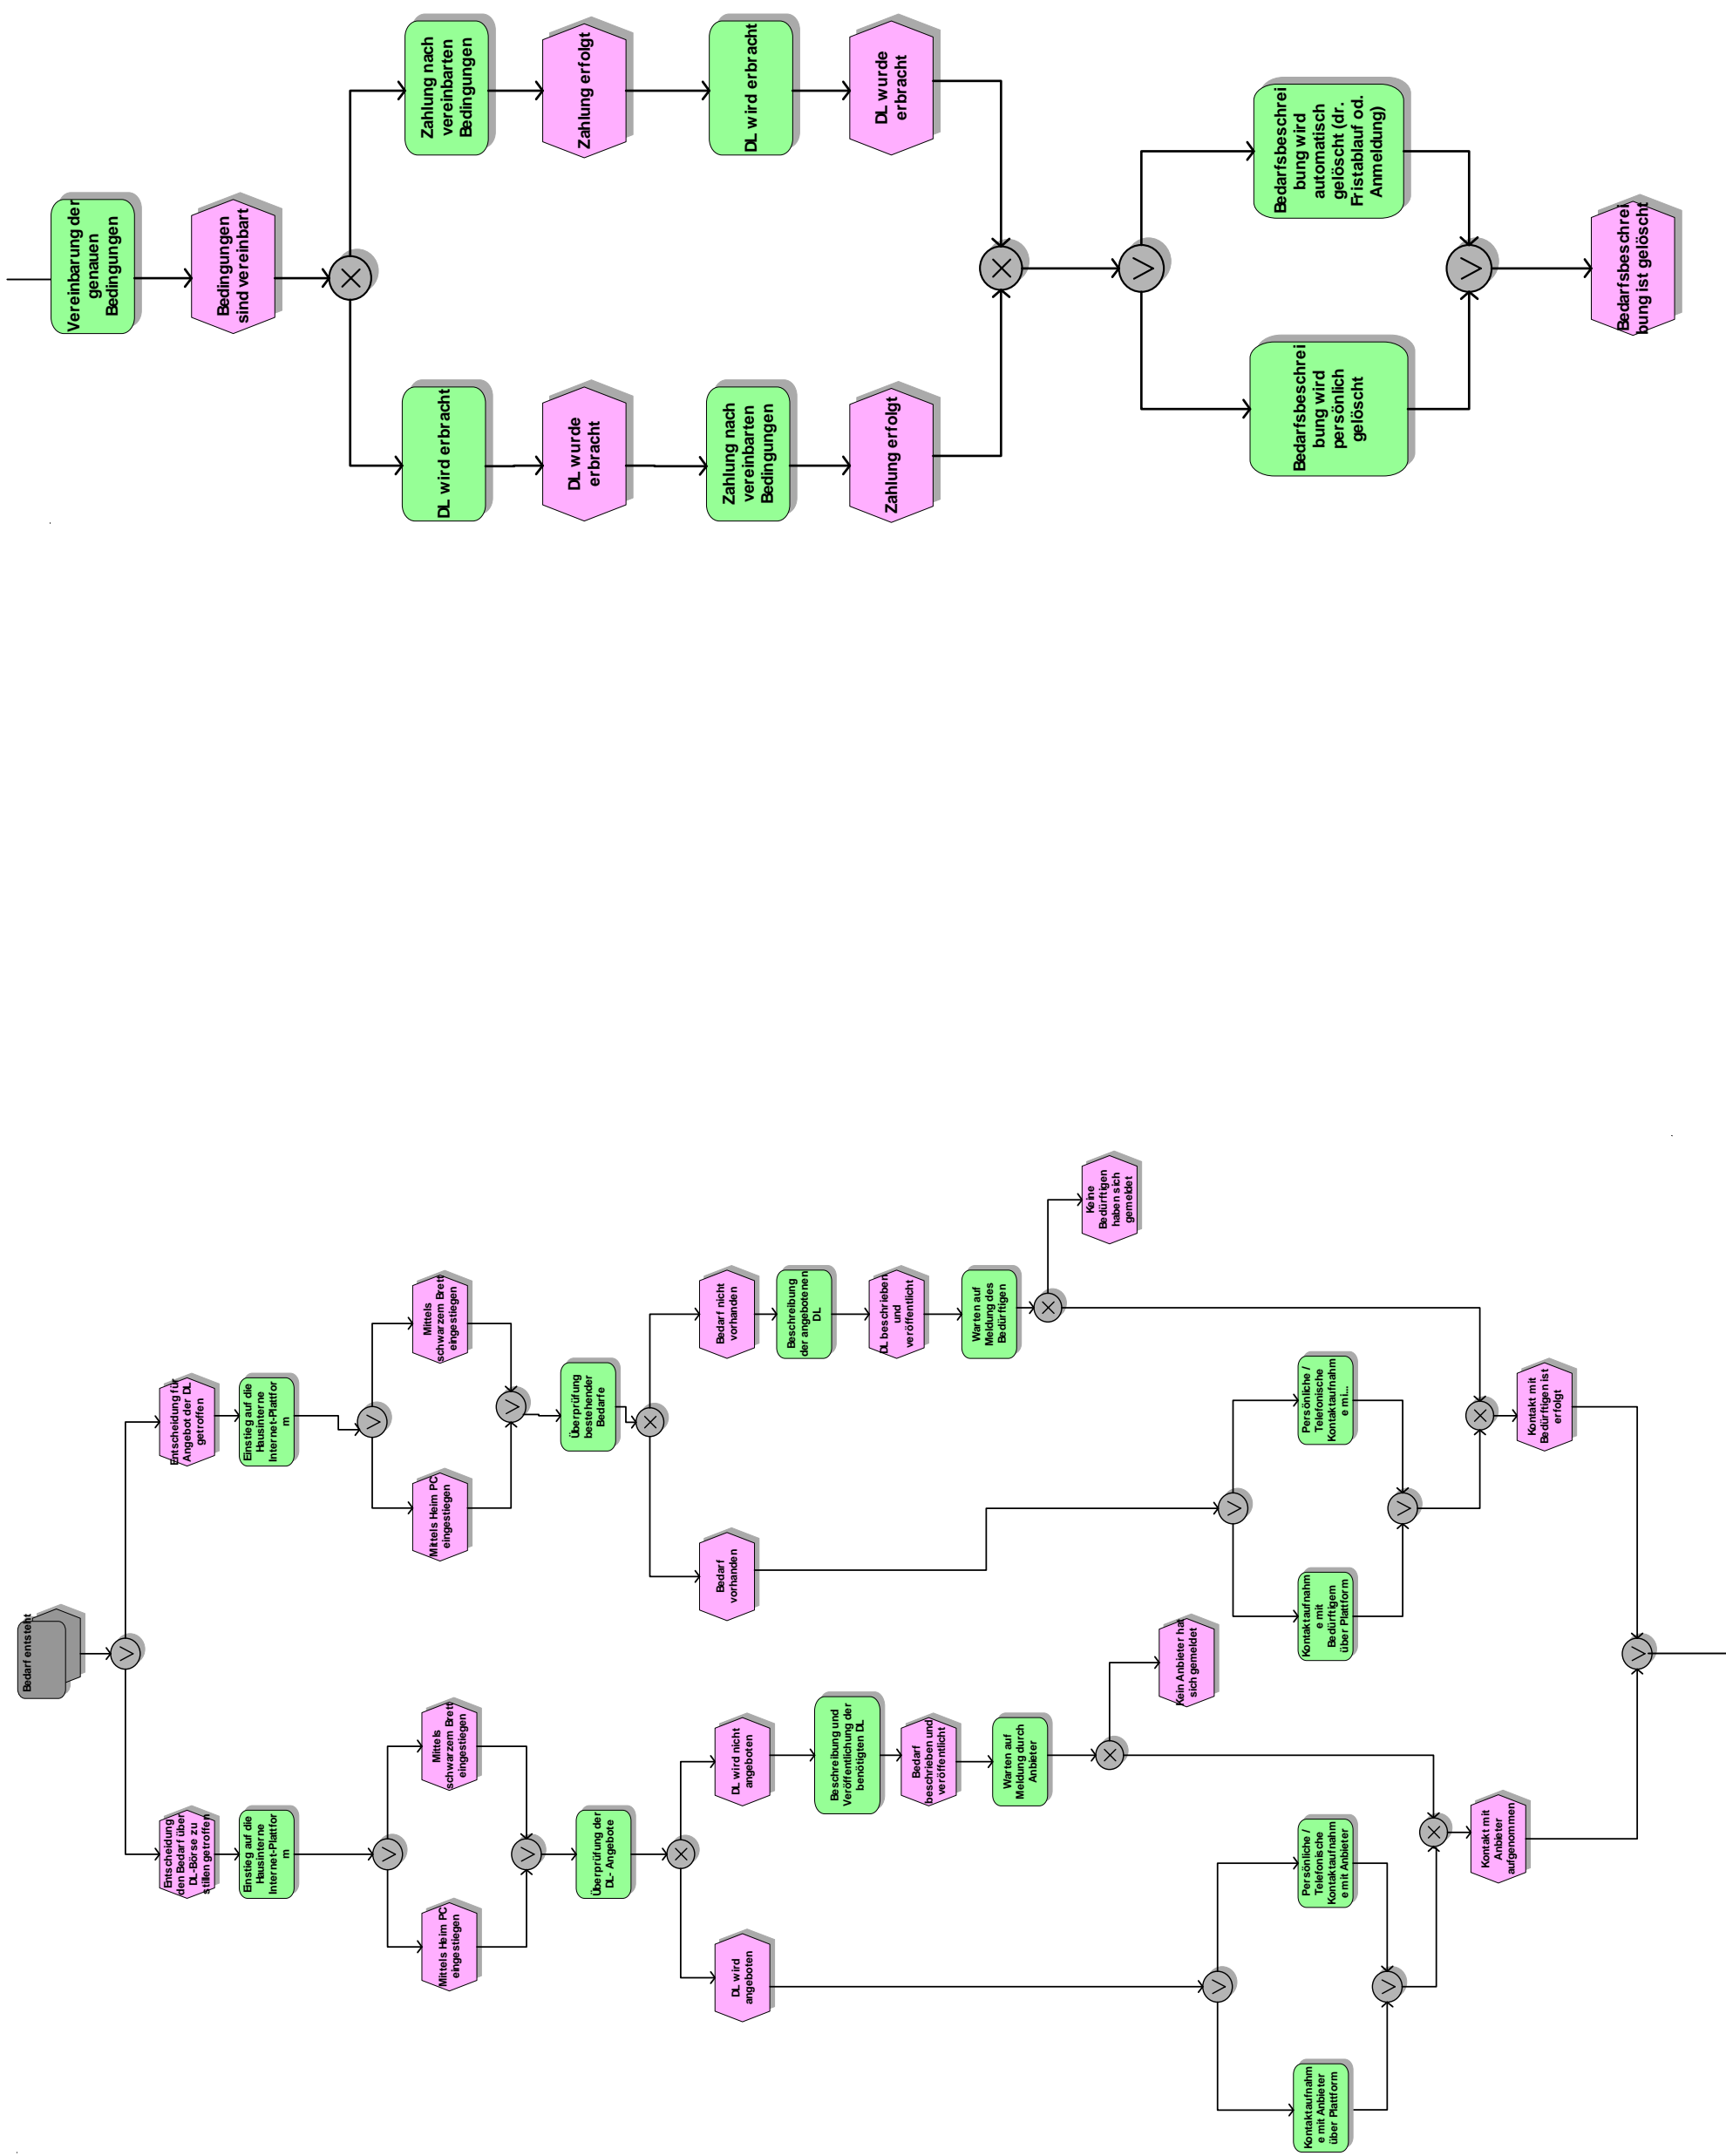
Vereinbarung der genauen Bedingungen

Bedingungen sind vereinbart

Zahlung nach vereinbarten Bedingungen

Zahlung erfolgt

DL wird erbracht

DL wurde erbracht

DL wird erbracht

DL wurde erbracht

Zahlung nach vereinbarten Bedingungen

Zahlung erfolgt

Bedarfsbeschreibung wird automatisch gelöscht (dr. Fristablauf od. Anmeldung)

Bedarfsbeschreibung wird persönlich gelöscht

Bedarfsbeschreibung ist gelöscht

Bedarf entsteht

Entscheidung für Angebot der DL getroffen

Einstieg auf die Hausinterne Internet-Plattform

Mittels schwarzem Brett eingestiegen

Mittels Heim PC eingestiegen

Überprüfung bestehender Bedarfe

Bedarf nicht vorhanden

Beschreibung der angebotenen DL

DL beschrieben und veröffentlicht

Warten auf Meldung des Bedürftigen

Keine Bedürftigen haben sich gemeldet

Bedarf vorhanden

Persönliche / Telefonische Kontaktaufnahme mi...

Kontaktaufnahme mit Bedürftigem über Plattform

Kontakt mit Bedürftigen ist erfolgt

Entscheidung den Bedarf über DL-Börse zu stillen getroffen

Einstieg auf die Hausinterne Internet-Plattform

Mittels schwarzem Brett eingestiegen

Mittels Heim PC eingestiegen

Überprüfung der DL- Angebote

DL wird nicht angeboten

Beschreibung und Veröffentlichung der benötigten DL

Bedarf beschrieben und veröffentlicht

Warten auf Meldung durch Anbieter

Kein Anbieter hat sich gemeldet

DL wird angeboten

Persönliche / Telefonische Kontaktaufnahme mit Anbieter

Kontaktaufnahme mit Anbieter über Plattform

Kontakt mit Anbieter aufgenommen